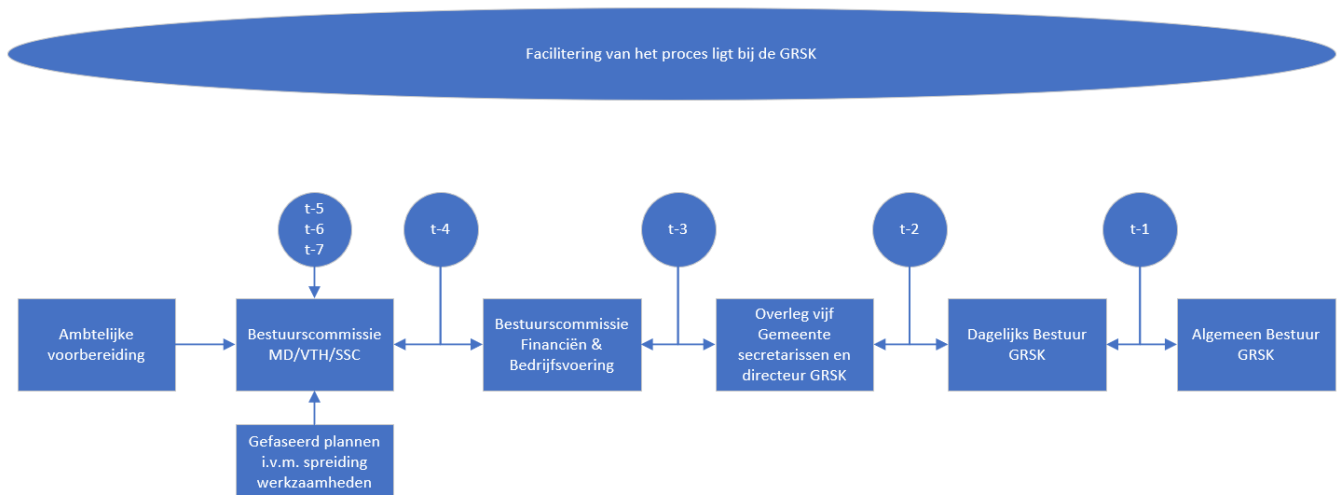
Facilitering van het proces ligt bij de GRSK

t-5
t-6
t-7

t-4

t-3

t-2

t-1

Ambtelijke voorbereiding

Bestuurscommissie MD/VTH/SSC

Bestuurscommissie Financiën & Bedrijfsvoering

Overleg vijf Gemeente secretarissen en directeur GRSK

Dagelijks Bestuur GRSK

Algemeen Bestuur GRSK

Gefaseerd plannen i.v.m. spreiding werkzaamheden